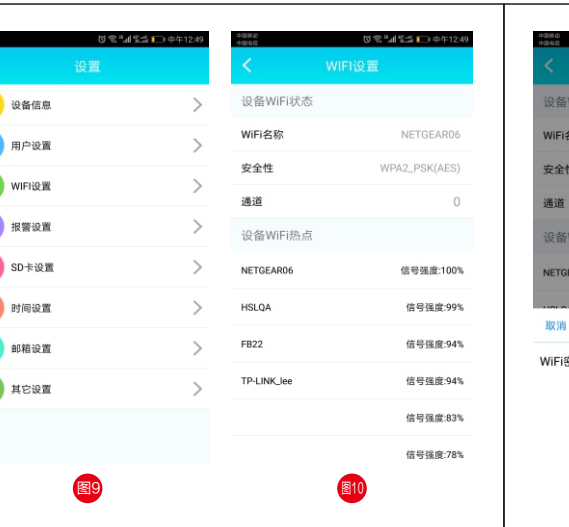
中午12:49
设置
设备信息
用户设置
WIFI设置
报警设置
SD卡设置
时间设置
邮箱设置
其它设置
图9

中国移动
中国电信
中午12:49
WIFI设置
设备WiFi状态
WiFi名称 NETGEAR06
安全性 WPA2_PSK(AES)
通道 0
设备WiFi热点
NETGEAR06 信号强度:100%
HSLQA 信号强度:99%
FB22 信号强度:94%
TP-LINK_lee 信号强度:94%
信号强度:83%
信号强度:78%
图10

中国移动
中国电信
设备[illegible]
WiFi名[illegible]
安全性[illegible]
通道
设备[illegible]
NETGE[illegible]
取消
WiFi密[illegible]